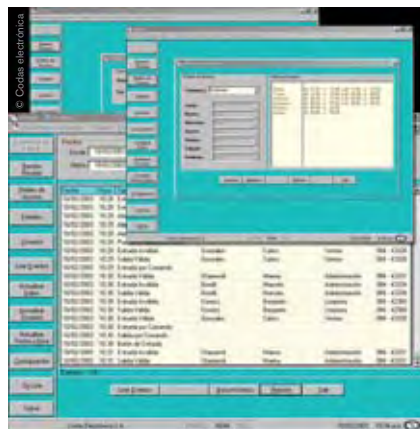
© Codas electrónica

Desde
Hasta

Empleado

Entrada Invalida
Entrada Invalida
Salida Valida
Entrada Invalida
Entrada Valida

Gonzalez
Gonzalez
Pereira
Pereira
Sanchez
Sanchez

Calero
Calero
Perez
Perez

Ventas
Ventas
Administración
Administración
Logística
Logística

Eventos
Ejercicio
Ayuda
Salir
Configuración

Salir

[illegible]